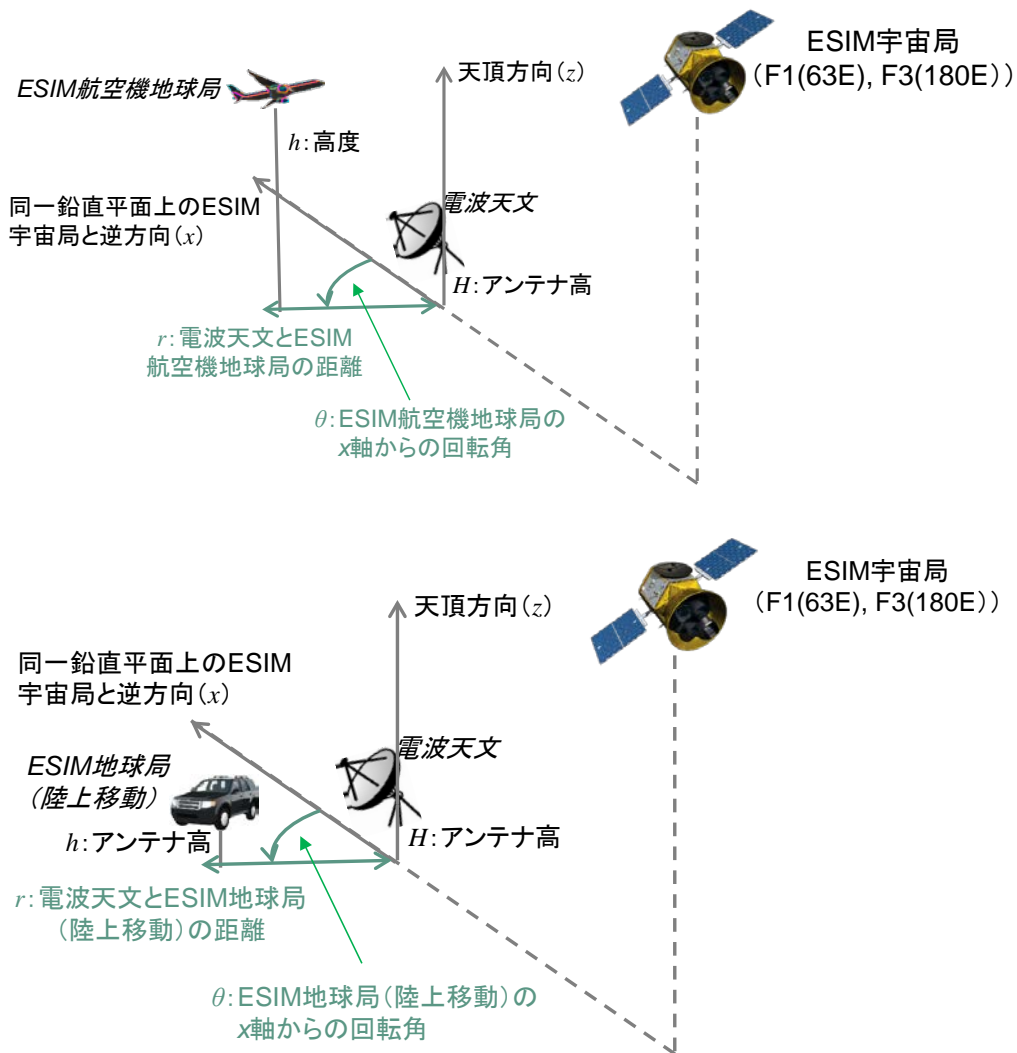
ESIM航空機地球局

天頂方向($z$)

ESIM宇宙局
(F1(63E), F3(180E))

$h$:高度

同一鉛直平面上のESIM宇宙局と逆方向($x$)

電波天文

$H$:アンテナ高

$r$: 電波天文とESIM航空機地球局の距離

$\theta$:ESIM航空機地球局の$x$軸からの回転角

天頂方向($z$)

ESIM宇宙局
(F1(63E), F3(180E))

同一鉛直平面上のESIM宇宙局と逆方向($x$)

電波天文

ESIM地球局
(陸上移動)

$h$:アンテナ高

$H$:アンテナ高

$r$: 電波天文とESIM地球局(陸上移動)の距離

$\theta$:ESIM地球局(陸上移動)の$x$軸からの回転角